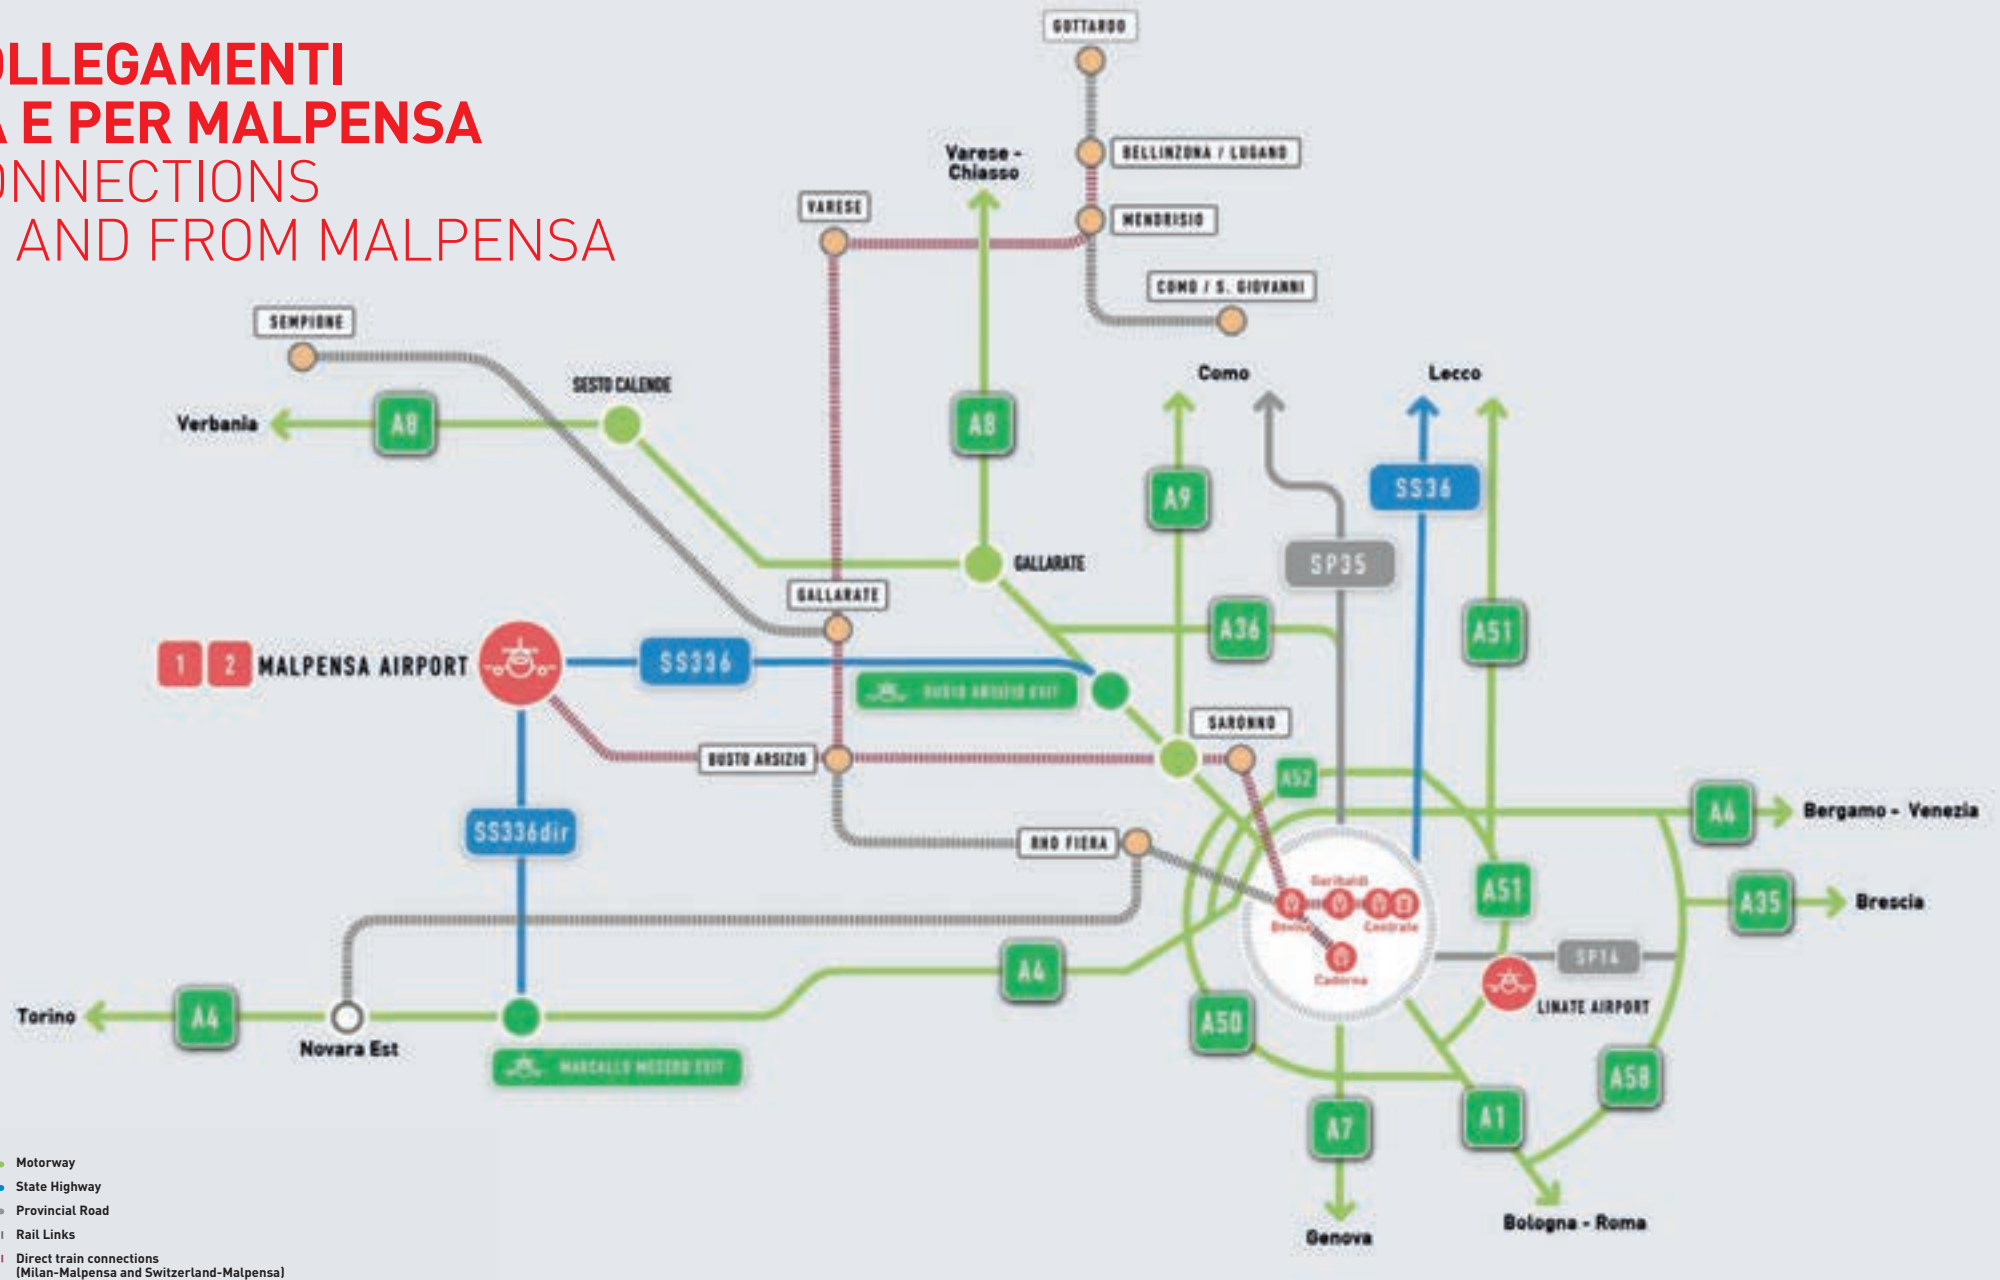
OLLEGAMENTI
A E PER MALPENSA
ONNECTIONS
AND FROM MALPENSA

GOTTARDO
BELLINZONA / LUGANO
Varese - Chiasso
MENDRISIO
VARESE
COMO / S. GIOVANNI
SEMPIONE
SESTO CALENDE
Verbania
A8
A8
Como
Lecco
A9
SS36
GALLARATE
SP35
GALLARATE
A36
A51
1 2 MALPENSA AIRPORT
SS336
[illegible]
SARONNO
BUSTO ARSIZIO
A52
A4
Bergamo - Venezia
SS336dir
RHO FIERA
Garibaldi
Bovisa
Centrale
Cadorna
A51
A35
Brescia
SP14
A4
LINATE AIRPORT
Torino
A4
Novara Est
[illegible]
A50
A58
A7
A1
Genova
Bologna - Roma

Motorway
State Highway
Provincial Road
Rail Links
Direct train connections (Milan-Malpensa and Switzerland-Malpensa)